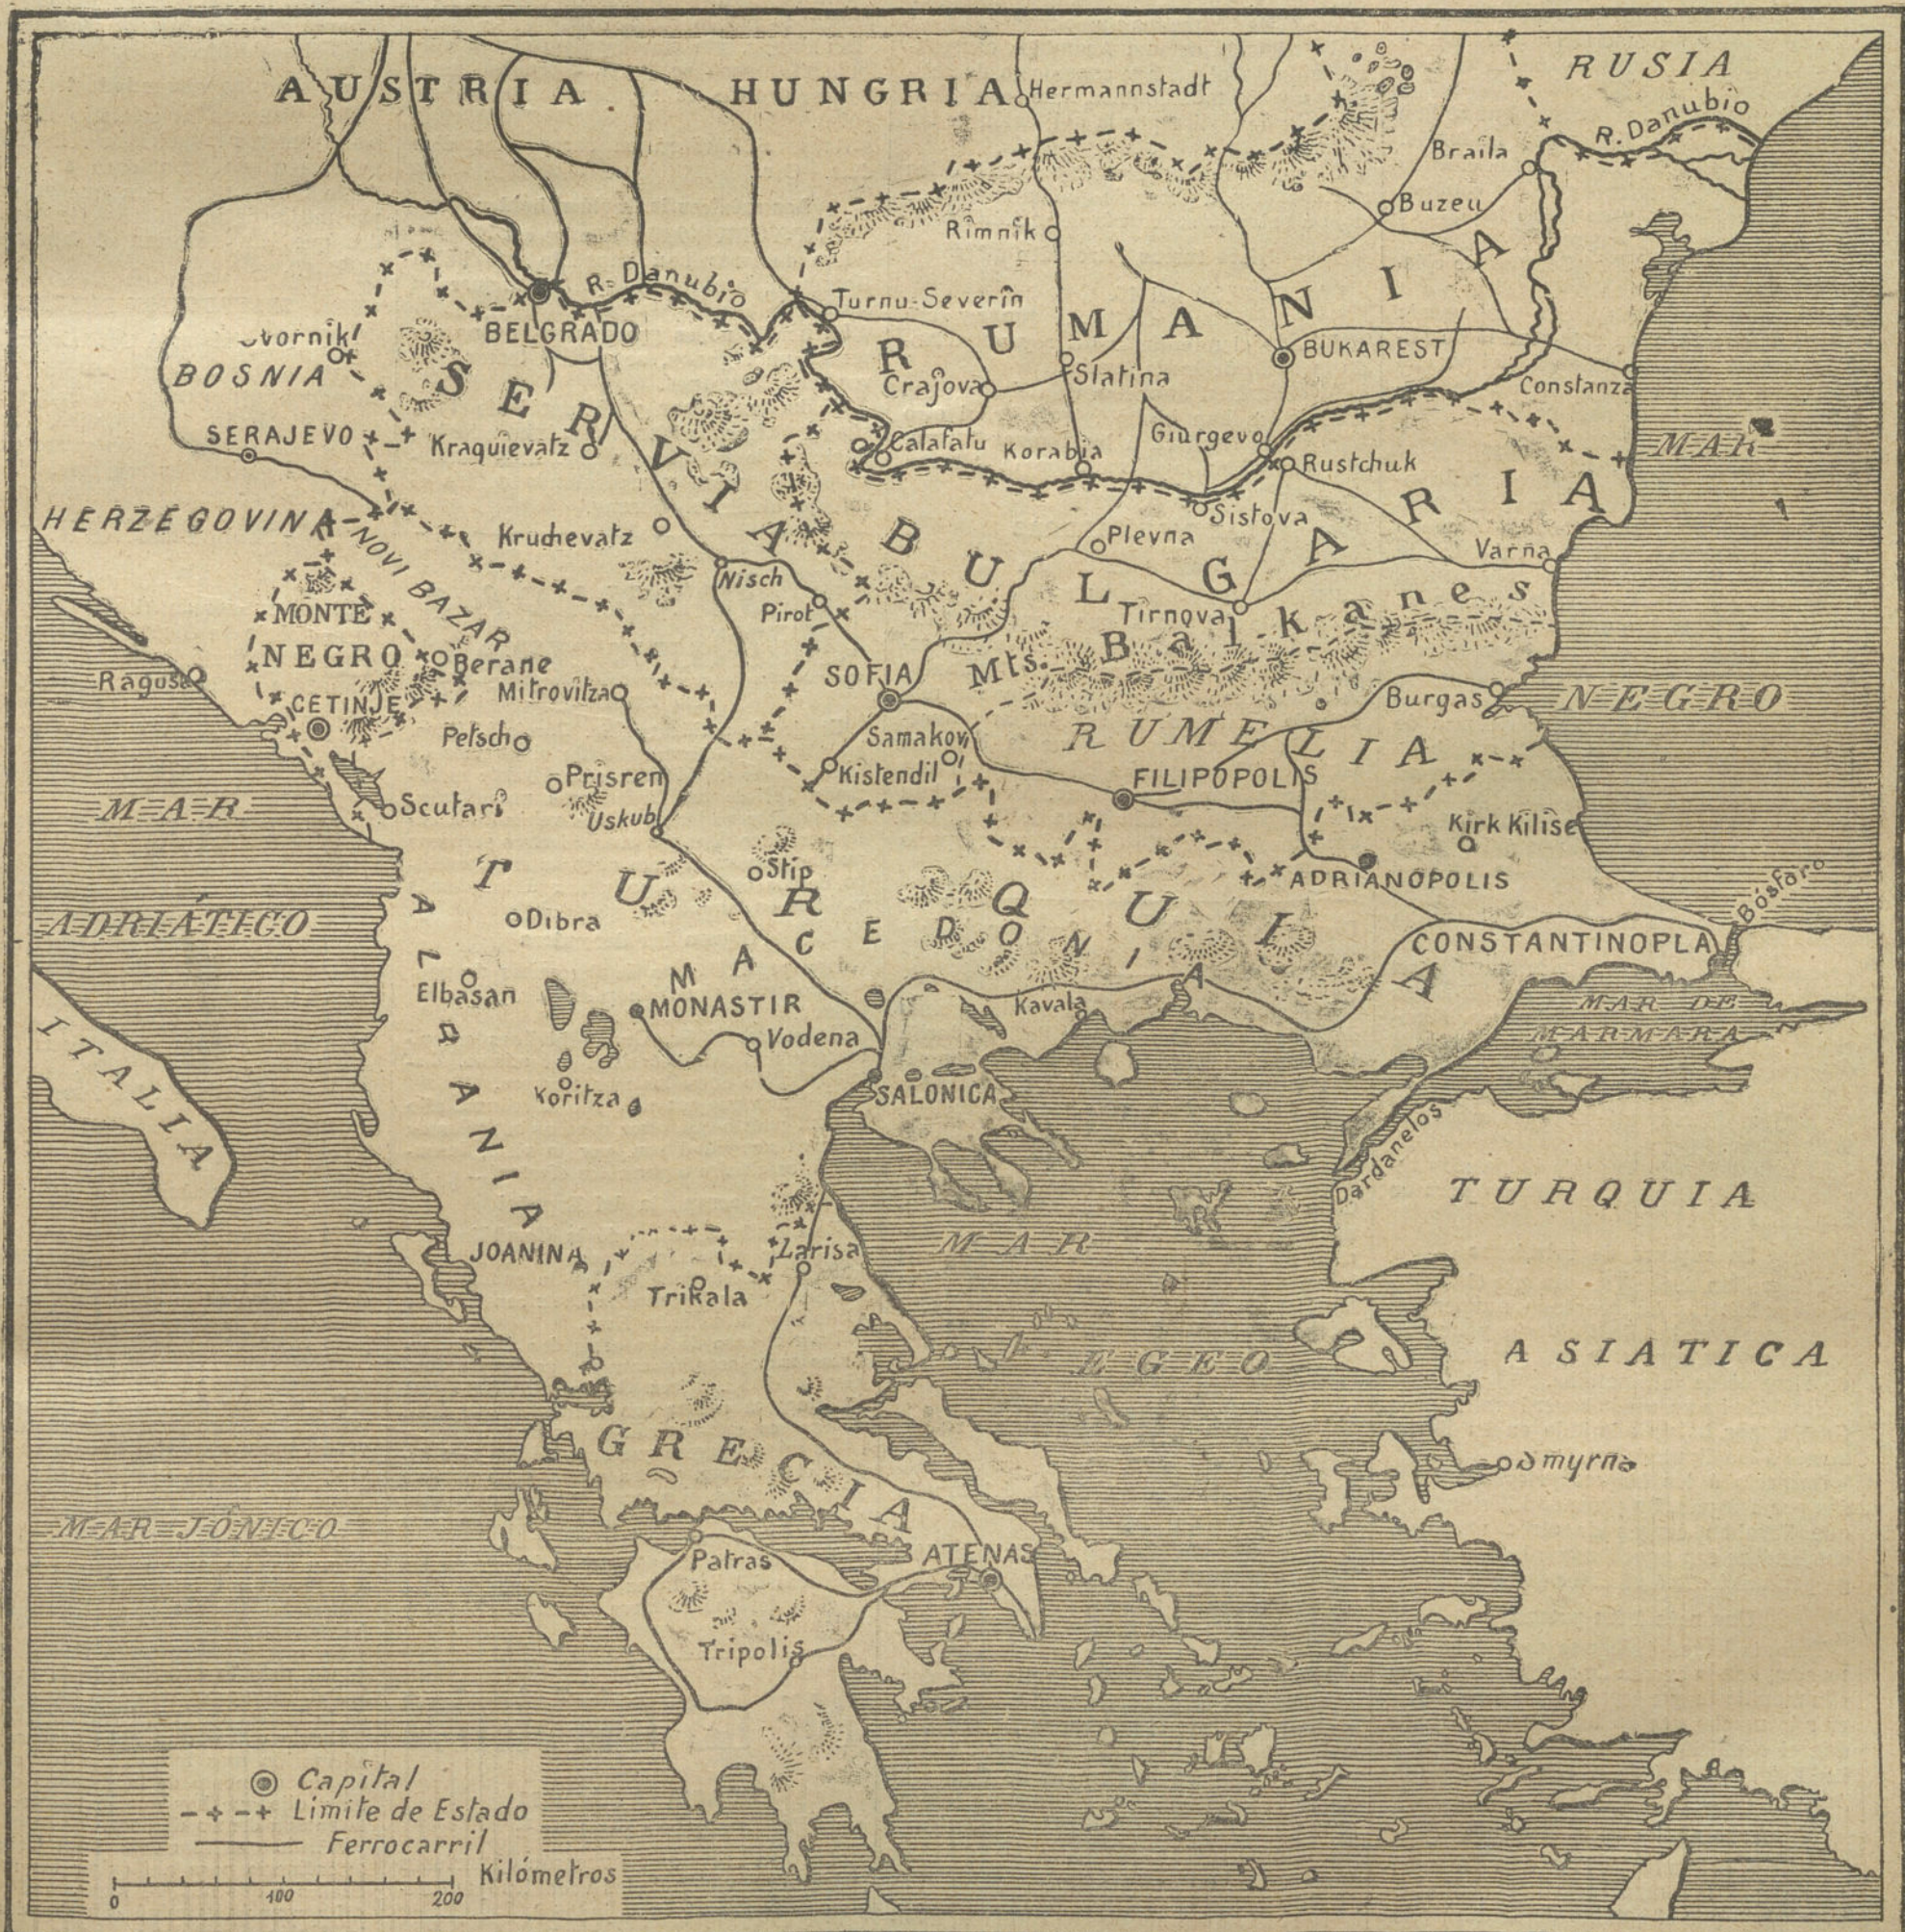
AUSTRIA HUNGRIA
Hermannstadt
RUSIA
R. Danubio
Braila
Buzeu
Rimnik
Turnu-Severin
R. Danubio
BELGRADO
Zvornik
BOSNIA
SERVIA
RUMANIA
BUKAREST
Crajova
Slatina
Constanza
SERAJEVO
Kraguievatz
Calafatu
Korabia
Giurgevo
Rustchuk
MAR
BULGARIA
HERZEGOVINA
NOVI BAZAR
Kruchevatz
Sistova
Plevna
Varna
Nisch
Pirot
Tirnova
Mts. Balkanes
MONTE NEGRO
Berane
Ragusa
SOFIA
Burgas
NEGRO
CETINJE
Mitrovitza
Samakov
RUMELIA
Petsch
Kistendil
FILIPOPOLIS
Prisren
Scutari
Uskub
Kirk Kilise
MAR
Stip
ADRIANOPOLIS
TURQUIA
MACEDONIA
Bósforo
ADRIATICO
Dibra
CONSTANTINOPLA
ALBANIA
Elbasan
MONASTIR
Kavala
MAR DE MARMARA
ITALIA
Vodena
SALONICA
Koritza
Dardanelos
TURQUIA
JOANINA
Larisa
MAR
Trikala
EGEO
ASIATICA
GRECIA
Smyrna
MAR JONICO
Patras
ATENAS
Tripolis
Capital
Limite de Estado
Ferrocarril
Kilómetros
0
100
200